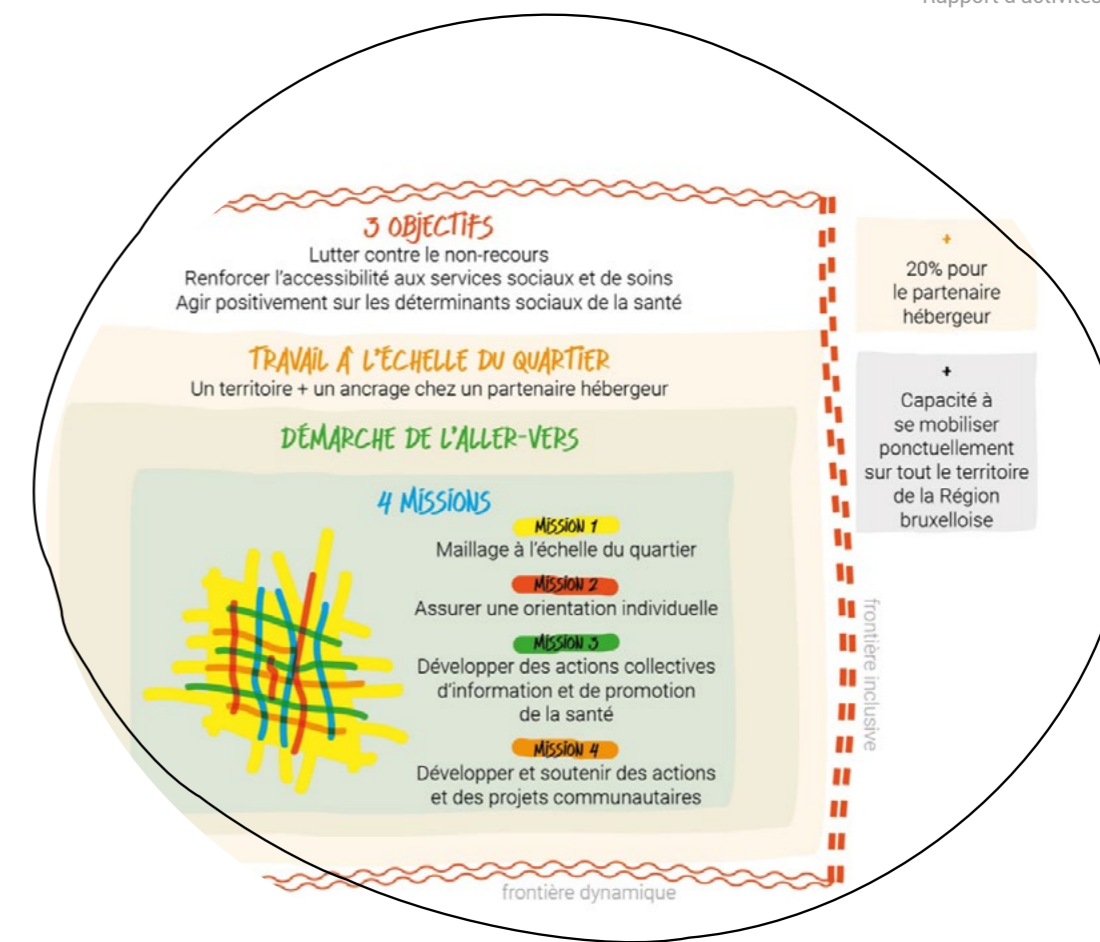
Rapport d'activités

3 OBJECTIFS
Lutter contre le non-recours
Renforcer l'accessibilité aux services sociaux et de soins
Agir positivement sur les déterminants sociaux de la santé

TRAVAIL À L'ÉCHELLE DU QUARTIER
Un territoire + un ancrage chez un partenaire hébergeur

DÉMARCHE DE L'ALLER-VERS

4 MISSIONS

MISSION 1
Maillage à l'échelle du quartier

MISSION 2
Assurer une orientation individuelle

MISSION 3
Développer des actions collectives d'information et de promotion de la santé

MISSION 4
Développer et soutenir des actions et des projets communautaires

+
20% pour le partenaire hébergeur

+
Capacité à se mobiliser ponctuellement sur tout le territoire de la Région bruxelloise

frontière inclusive

frontière dynamique